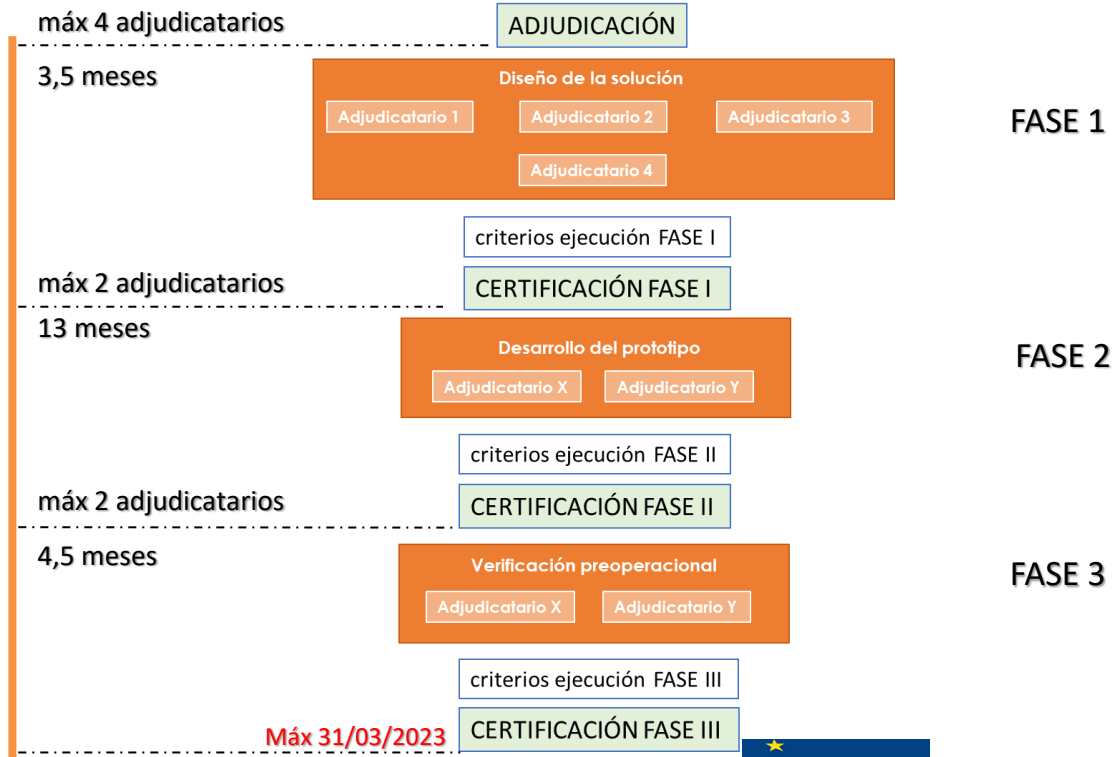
máx 4 adjudicatarios

ADJUDICACIÓN

3,5 meses

Diseño de la solución

Adjudicatario 1

Adjudicatario 2

Adjudicatario 3

Adjudicatario 4

FASE 1

criterios ejecución FASE I

máx 2 adjudicatarios

CERTIFICACIÓN FASE I

13 meses

Desarrollo del prototipo

Adjudicatario X

Adjudicatario Y

FASE 2

criterios ejecución FASE II

máx 2 adjudicatarios

CERTIFICACIÓN FASE II

4,5 meses

Verificación preoperacional

Adjudicatario X

Adjudicatario Y

FASE 3

criterios ejecución FASE III

Máx 31/03/2023

CERTIFICACIÓN FASE III